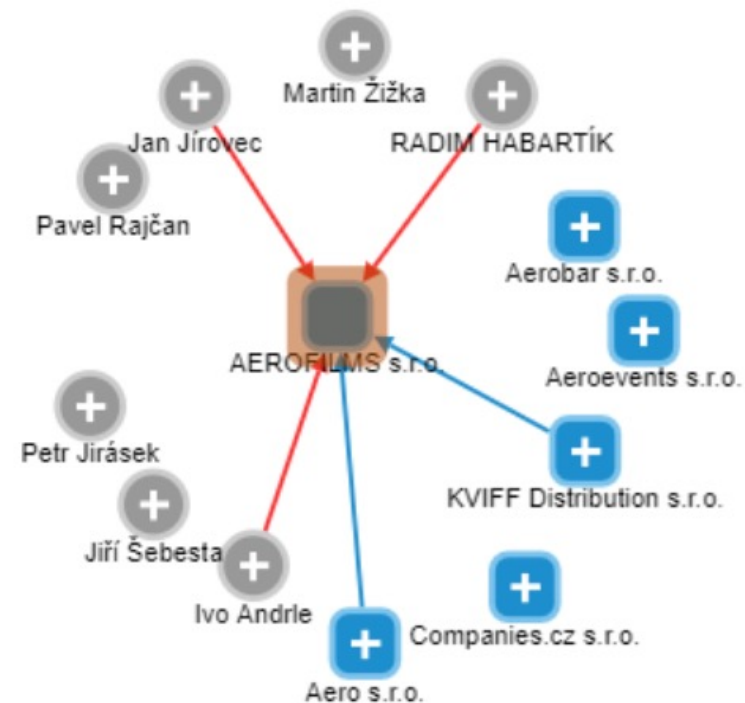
Martin Žižka

Jan Jírovec

RADIM HABARTÍK

Pavel Rajčan

Aerobar s.r.o.

AEROFILMS s.r.o.

Aeroevents s.r.o.

Petr Jirásek

KVIFF Distribution s.r.o.

Jiří Šebesta

Ivo Andrle

Companies.cz s.r.o.

Aero s.r.o.